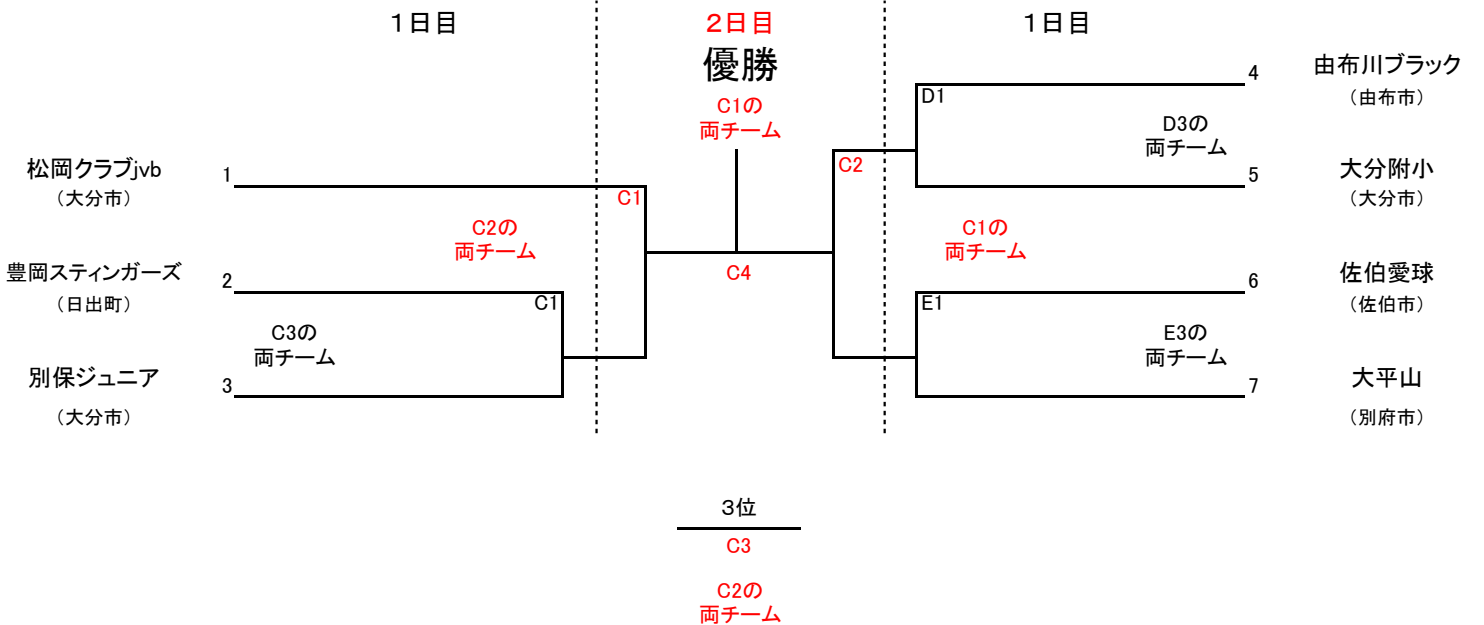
１日目

２日目
優勝

１日目

C1の
両チーム

松岡クラブjvb
（大分市）

1

C1

C2の
両チーム

豊岡スティンガーズ
（日出町）

2

C1

C3の
両チーム

別保ジュニア
（大分市）

3

C4

4
由布川ブラック
（由布市）

D1

D3の
両チーム

C2

5
大分附小
（大分市）

C1の
両チーム

6
佐伯愛球
（佐伯市）

E1

E3の
両チーム

7
大平山
（別府市）

3位
C3

C2の
両チーム